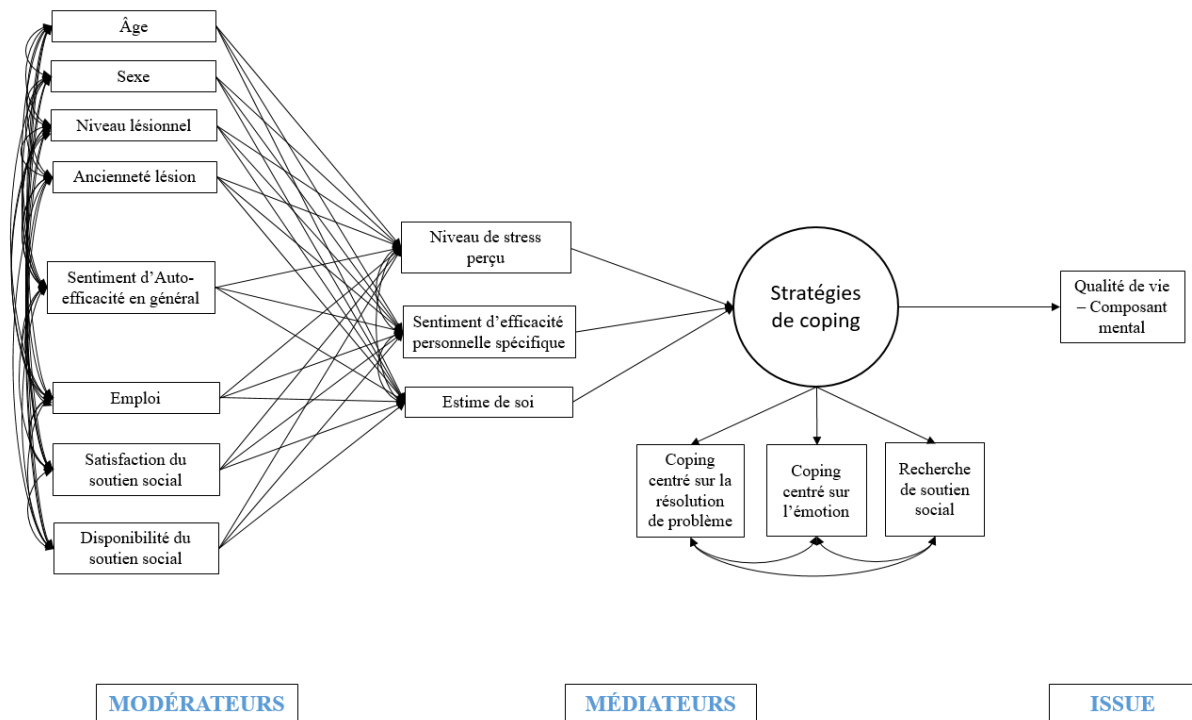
Âge

Sexe

Niveau lésionnel

Ancienneté lésion

Sentiment d'Auto-efficacité en général

Emploi

Satisfaction du soutien social

Disponibilité du soutien social

Niveau de stress perçu

Sentiment d'efficacité personnelle spécifique

Estime de soi

Stratégies de coping

Qualité de vie – Composant mental

Coping centré sur la résolution de problème

Coping centré sur l'émotion

Recherche de soutien social

MODÉRATEURS

MÉDIATEURS

ISSUE